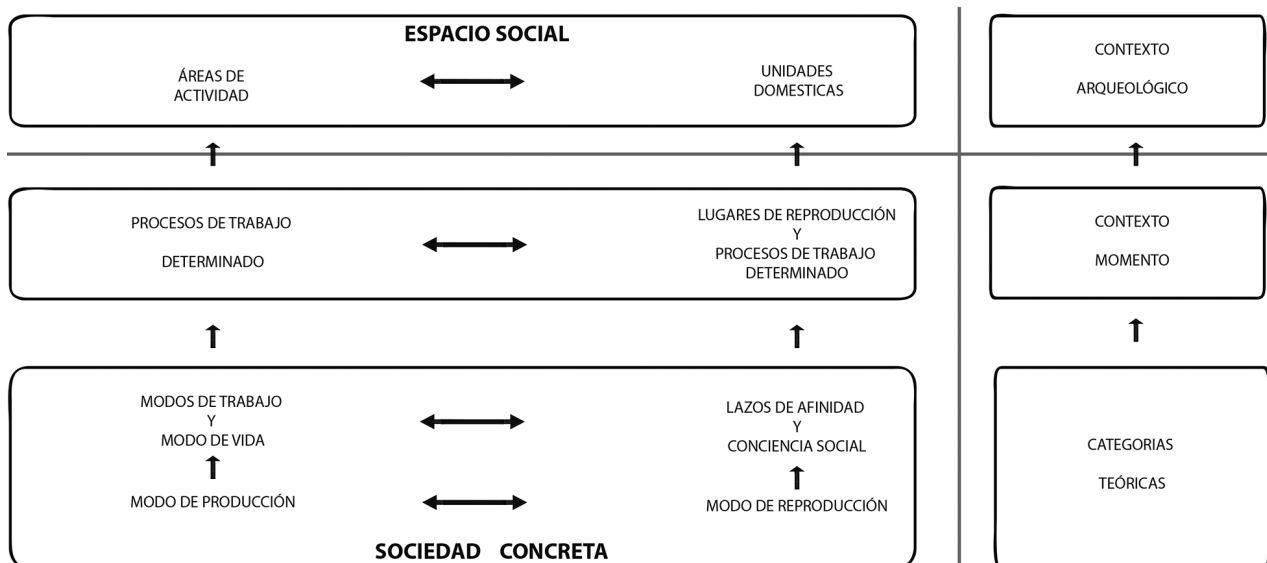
ESPACIO SOCIAL

ÁREAS DE ACTIVIDAD

UNIDADES DOMESTICAS

CONTEXTO

ARQUEOLÓGICO

PROCESOS DE TRABAJO

DETERMINADO

LUGARES DE REPRODUCCIÓN
Y
PROCESOS DE TRABAJO DETERMINADO

CONTEXTO

MOMENTO

MODOS DE TRABAJO
Y
MODO DE VIDA

MODO DE PRODUCCIÓN

LAZOS DE AFINIDAD
Y
CONCIENCIA SOCIAL

MODO DE REPRODUCCIÓN

CATEGORIAS

TEÓRICAS

SOCIEDAD CONCRETA